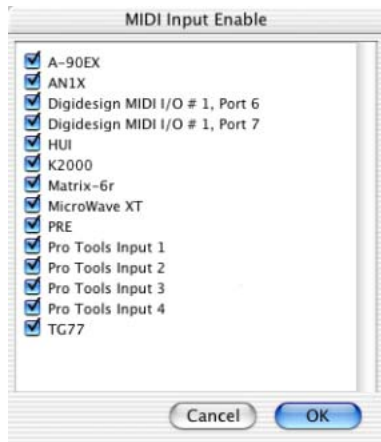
MIDI Input Enable

A-90EX
AN1X
Digidesign MIDI I/O # 1, Port 6
Digidesign MIDI I/O # 1, Port 7
HUI
K2000
Matrix-6r
MicroWave XT
PRE
Pro Tools Input 1
Pro Tools Input 2
Pro Tools Input 3
Pro Tools Input 4
TG77

Cancel
OK